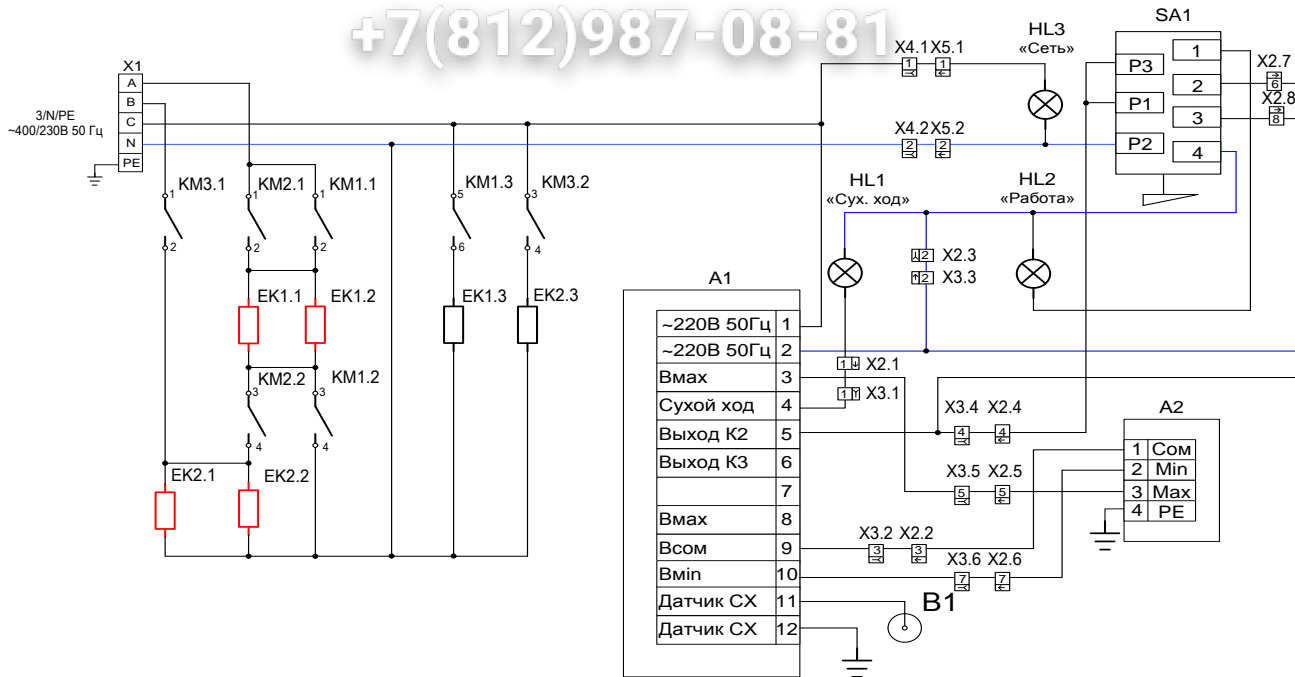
+7(812)987-08-81

X1
A
B
C
N
PE
3/N/PE
~400/230В 50 Гц

KM3.1
1
2
KM2.1
1
2
KM1.1
1
2
EK1.1
EK1.2
KM2.2
3
4
KM1.2
3
4
EK2.1
EK2.2
KM1.3
5
6
KM3.2
3
4
EK1.3
EK2.3

X4.1 X5.1
1 1
X4.2 X5.2
2 2
HL3
«Сеть»
SA1
P3
P1
P2
1
2
3
4
X2.7
6
X2.8
8
HL1
«Сух. ход»
HL2
«Работа»
X2.3
X3.3
2
2

A1
| ~220В 50Гц | 1 |
|---|---|
| ~220В 50Гц | 2 |
| Вмах | 3 |
| Сухой ход | 4 |
| Выход К2 | 5 |
| Выход К3 | 6 |
| | 7 |
| Вмах | 8 |
| Всом | 9 |
| Вmin | 10 |
| Датчик СХ | 11 |
| Датчик СХ | 12 |

X2.1
1
X3.1
1
X3.4 X2.4
4 4
X3.5 X2.5
5 5
X3.2 X2.2
3 3
X3.6 X2.6
7 7
B1

A2
| 1 | Com |
|---|---|
| 2 | Min |
| 3 | Max |
| 4 | PE |